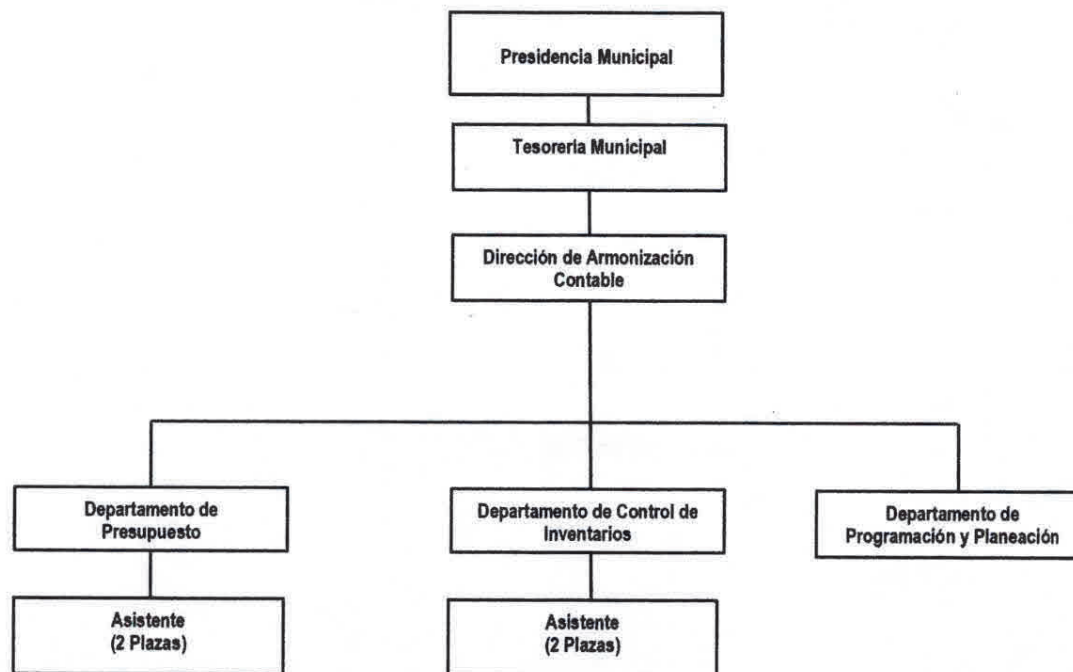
Presidencia Municipal

Tesoreria Municipal

Dirección de Armonización Contable

Departamento de Presupuesto

Asistente (2 Plazas)

Departamento de Control de Inventarios

Asistente (2 Plazas)

Departamento de Programación y Planeación